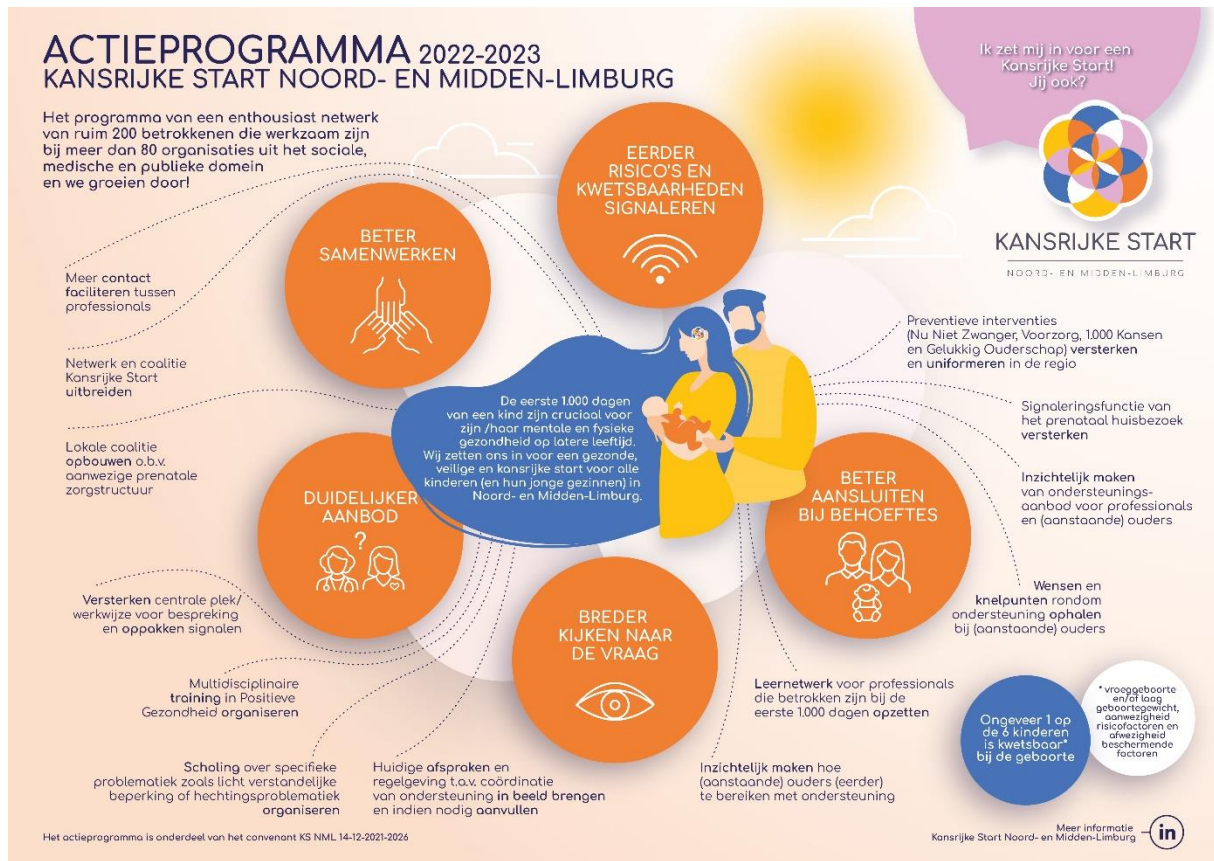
ACTIEPROGRAMMA 2022-2023
KANSRIJKE START NOORD- EN MIDDEN-LIMBURG

Het programma van een enthousiast netwerk van ruim 200 betrokkenen die werkzaam zijn bij meer dan 80 organisaties uit het sociale, medische en publieke domein en we groeien door!

Ik zet mij in voor een Kansrijke Start! Jij ook?

KANSRIJKE START
NOORD- EN MIDDEN-LIMBURG

EERDER RISICO'S EN KWETSBAARHEDEN SIGNALEREN

BETER SAMENWERKEN

Meer contact faciliteren tussen professionals

Netwerk en coalitie Kansrijke Start uitbreiden

Lokale coalitie opbouwen o.b.v. aanwezige prenatale zorgstructuur

Preventieve interventies (Nu Niet Zwanger, Voorzorg, 1.000 Kansen en Gelukkig Ouderschap) versterken en uniformeren in de regio

Signaleringsfunctie van het prenataal huisbezoek versterken

De eerste 1.000 dagen van een kind zijn cruciaal voor zijn /haar mentale en fysieke gezondheid op latere leeftijd. Wij zetten ons in voor een gezonde, veilige en kansrijke start voor alle kinderen (en hun jonge gezinnen) in Noord- en Midden-Limburg.

DUIDELIJKER AANBOD

BETER AANSLUITEN BIJ BEHOEFTES

Inzichtelijk maken van ondersteunings-aanbod voor professionals en (aanstaande) ouders

Wensen en knelpunten rondom ondersteuning ophalen bij (aanstaande) ouders

Versterken centrale plek/ werkwijze voor bespreking en oppakken signalen

BREDER KIJKEN NAAR DE VRAAG

Multidisciplinaire training in Positieve Gezondheid organiseren

Leernetwerk voor professionals die betrokken zijn bij de eerste 1.000 dagen opzetten

Ongeveer 1 op de 6 kinderen is kwetsbaar* bij de geboorte

* vroeggeboorte en/of laag geboortegewicht, aanwezigheid risicofactoren en afwezigheid beschermende factoren

Scholing over specifieke problematiek zoals licht verstandelijke beperking of hechtingsproblematiek organiseren

Huidige afspraken en regelgeving t.a.v. coördinatie van ondersteuning in beeld brengen en indien nodig aanvullen

Inzichtelijk maken hoe (aanstaande) ouders (eerder) te bereiken met ondersteuning

Het actieprogramma is onderdeel van het convenant KS NML 14-12-2021-2026

Meer informatie
Kansrijke Start Noord- en Midden-Limburg
in